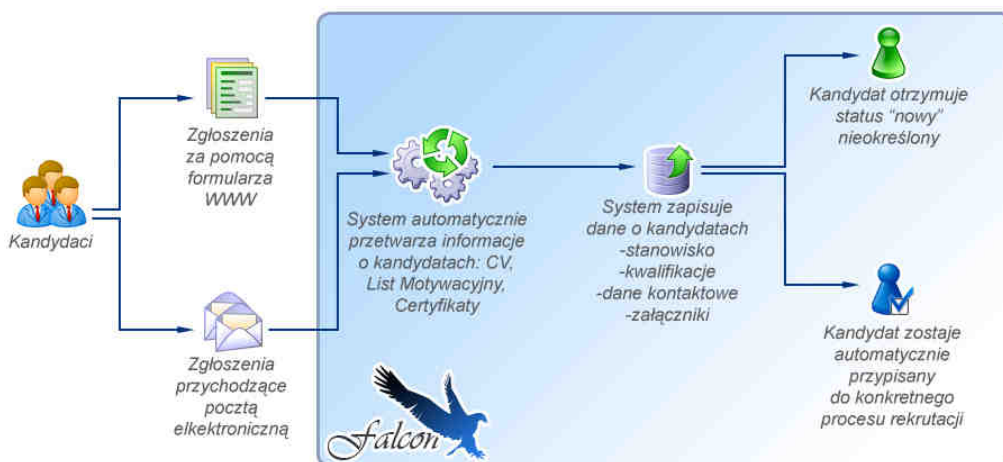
Kandydaci

Zgłoszenia za pomocą formularza WWW

Zgłoszenia przychodzące pocztą elektroniczną

System automatycznie przetwarza informacje o kandydatach: CV, List Motywacyjny, Certyfikaty

System zapisuje dane o kandydatach
-stanowisko
-kwalifikacje
-dane kontaktowe
-załączniki

Kandydat otrzymuje status "nowy" nieokreślony

Kandydat zostaje automatycznie przypisany do konkretnego procesu rekrutacji

Falcon